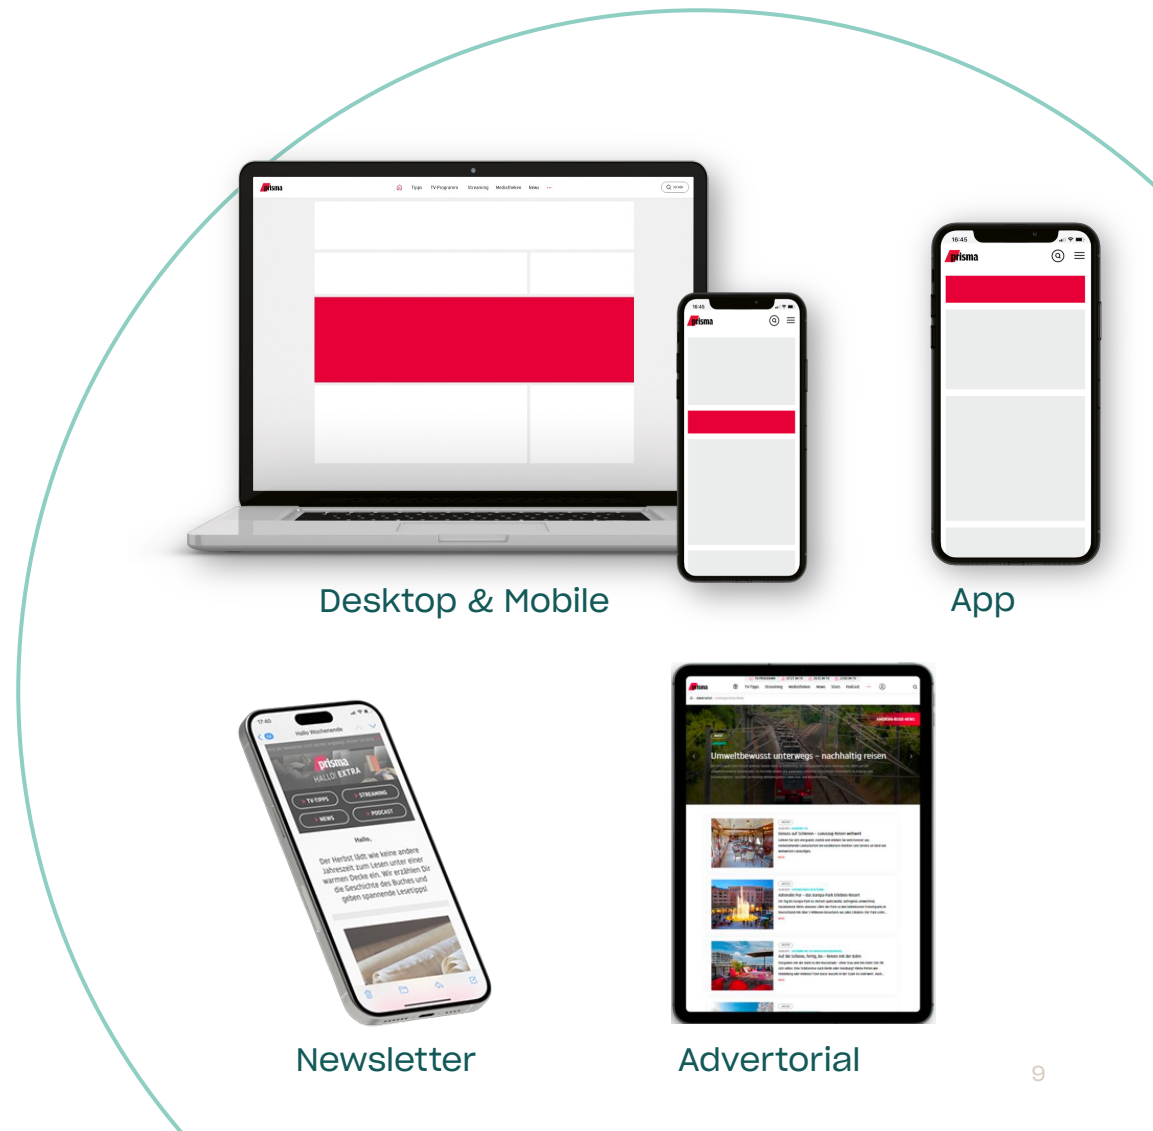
prisma

Tipps TV-Programm Streaming Mediatheken News

prisma

16:45

prisma

Desktop & Mobile

App

Hallo Wochenende

prisma

HALLO! EXTRA

TV-TIPPS

STREAMING

NEWS

PODCAST

Hallo,

Der Herbst lädt wie keine andere Jahreszeit zum Lesen unter einer warmen Decke ein. Wir erzählen Dir die Geschichte des Buches und geben spannende Lesetipps!

prisma

Umweltbewusst unterwegs – nachhaltig reisen

Newsletter

Advertorial

9